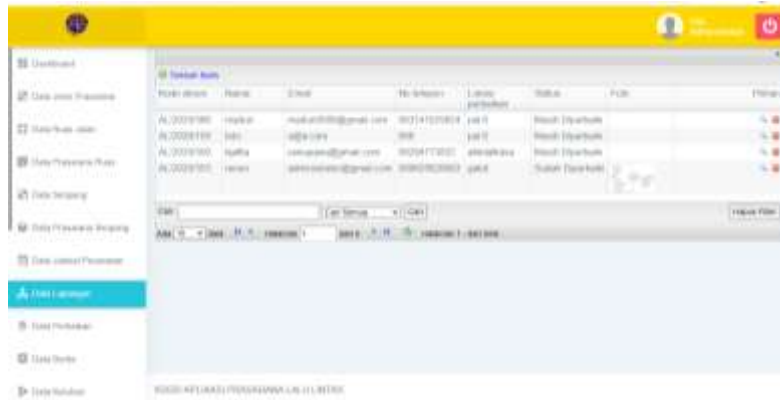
Dashboard

Data Jenis Prasarana

Data Ruas Jalan

Data Prasarana Ruas

Data Simpang

Data Prasarana Simpang

Data Jadwal Pemeliharaan

Data Laporan

Data Perbaikan

Data Berita

Data Solusi

Tambah Baru

| Kode aduan | Nama | Email | No telepon | Lokasi | Status | Foto | Pilihan |
|---|---|---|---|---|---|---|---|
| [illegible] | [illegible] | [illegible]@gmail.com | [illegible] | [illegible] | Masih Diperiksa | | |
| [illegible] | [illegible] | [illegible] | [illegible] | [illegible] | Masih Diperiksa | | |
| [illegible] | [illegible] | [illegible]@gmail.com | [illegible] | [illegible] | Masih Diperiksa | | |
| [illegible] | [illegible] | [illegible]@gmail.com | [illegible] | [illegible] | Sudah Diperbaiki | | |

Cari Semua Cari

Hapus Filter

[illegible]

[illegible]